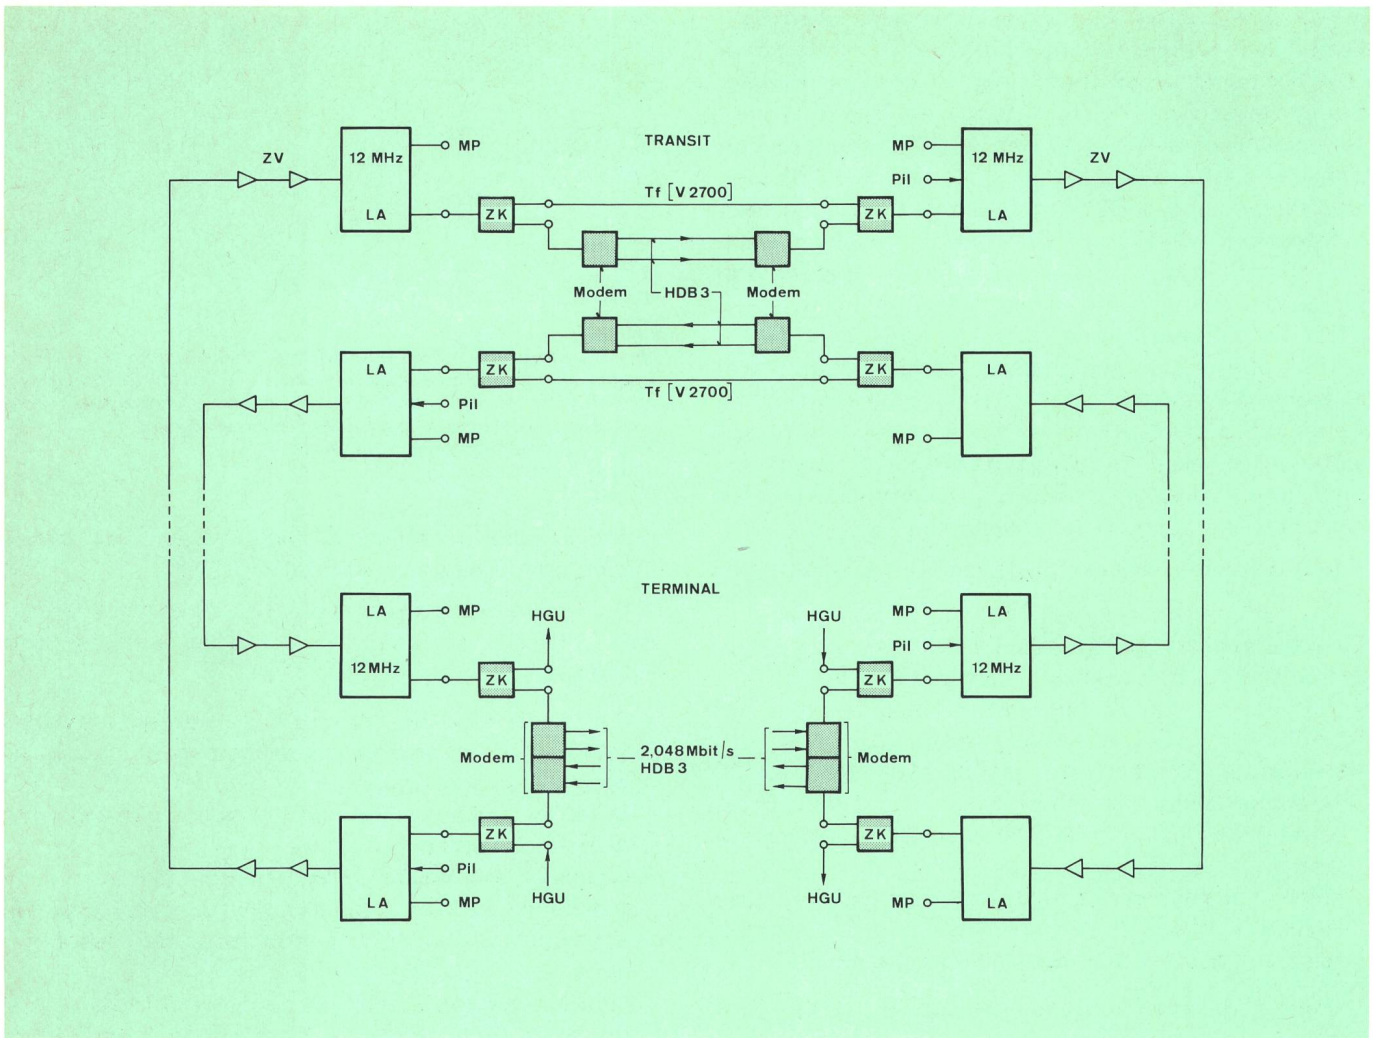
TRANSIT

ZV
12 MHz
LA
MP
ZK
Tf [V 2700]
MP
Pil
12 MHz
LA
ZV
ZK

Modem
HDB 3
Modem

LA
Pil
MP
ZK
Tf [V 2700]
ZK
LA
MP

TERMINAL

LA
12 MHz
MP
HGU
ZK
HGU
MP
Pil
LA
12 MHz
ZK

Modem
2,048 Mbit/s
HDB 3
Modem

LA
Pil
MP
ZK
HGU
ZK
HGU
MP
LA